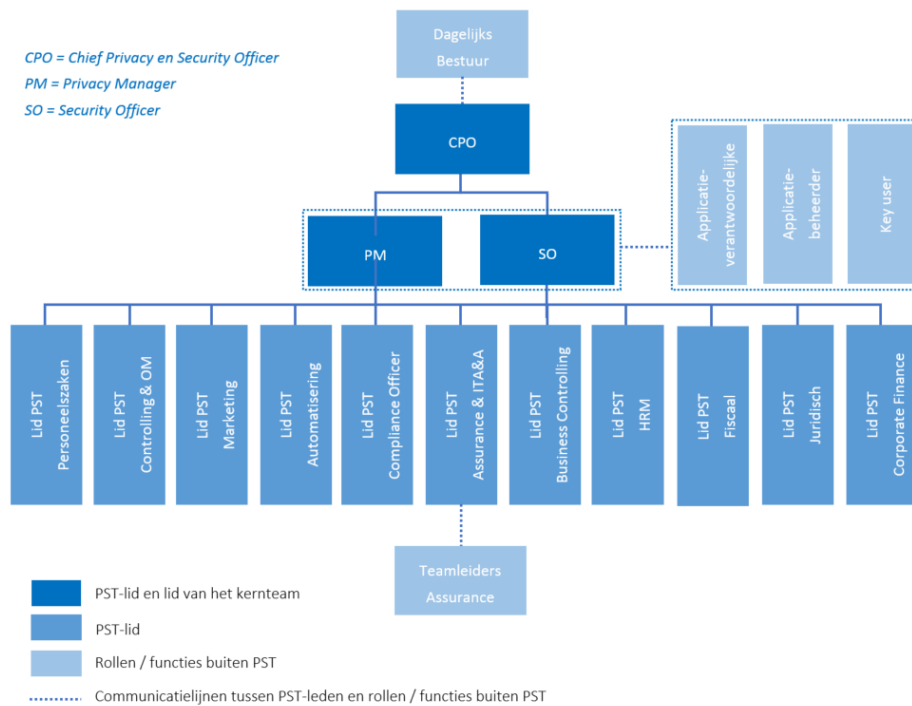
CPO = Chief Privacy en Security Officer
PM = Privacy Manager
SO = Security Officer

Dagelijks Bestuur

CPO

Applicatie-verantwoordelijke

Applicatie-beheerder

Key user

PM

SO

Lid PST Personeelszaken

Lid PST Controlling & OM

Lid PST Marketing

Lid PST Automatisering

Lid PST Compliance Officer

Lid PST Assurance & ITA&A

Lid PST Business Controlling

Lid PST HRM

Lid PST Fiscaal

Lid PST Juridisch

Lid PST Corporate Finance

Teamleiders Assurance

PST-lid en lid van het kernteam

PST-lid

Rollen / functies buiten PST

Communicatielijnen tussen PST-leden en rollen / functies buiten PST